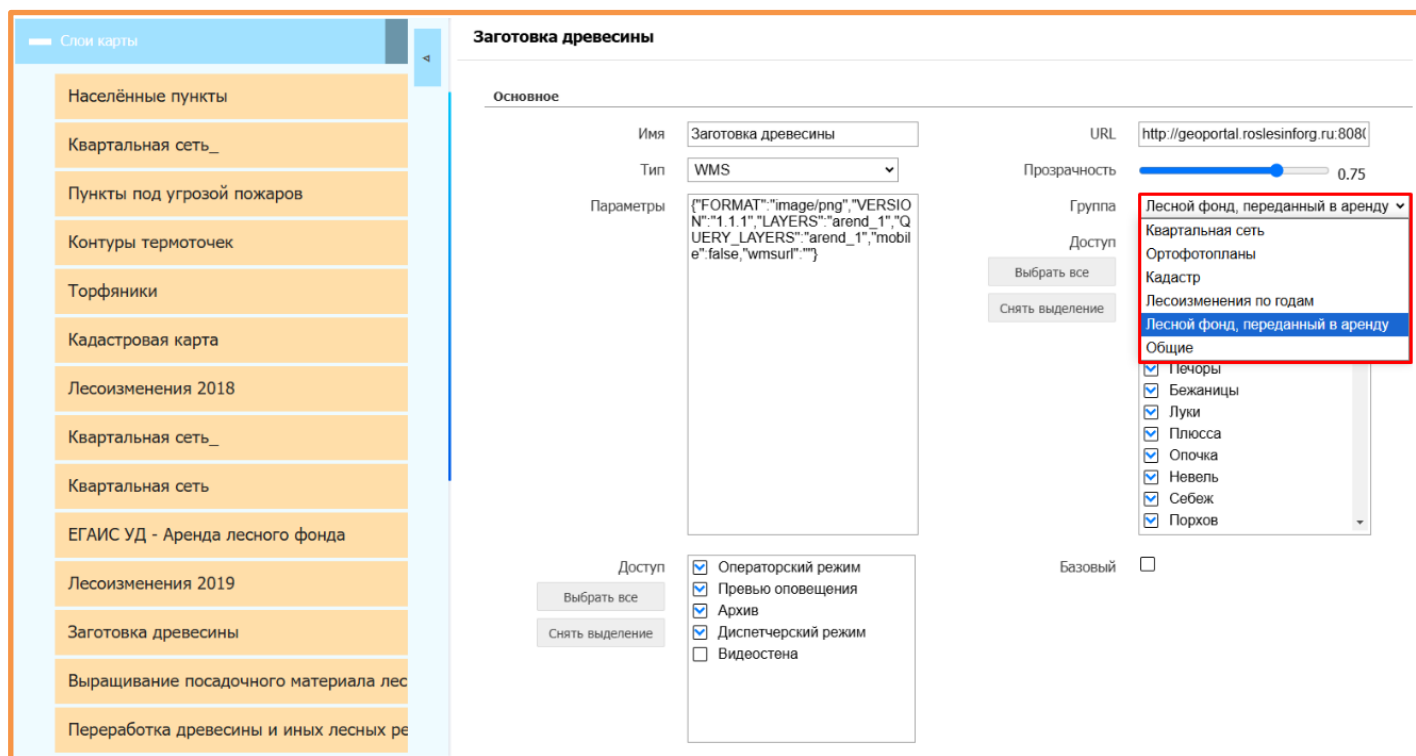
Слои карты

Населённые пункты
Квартальная сеть_
Пункты под угрозой пожаров
Контуры термоточек
Торфяники
Кадастровая карта
Лесоизменения 2018
Квартальная сеть_
Квартальная сеть
ЕГАИС УД - Аренда лесного фонда
Лесоизменения 2019
Заготовка древесины
Выращивание посадочного материала лес
Переработка древесины и иных лесных ре

Заготовка древесины

Основное

Имя Заготовка древесины
Тип WMS
Параметры {"FORMAT":"image/png","VERSION":"1.1.1","LAYERS":"arend_1","QUERY_LAYERS":"arend_1","mobile":false,"wmsurl":""}

URL http://geoportal.roslesinforg.ru:808(
Прозрачность 0.75
Группа Лесной фонд, переданный в аренду
Квартальная сеть
Ортофотопланы
Кадастр
Лесоизменения по годам
Лесной фонд, переданный в аренду
Общие
Доступ
Выбрать все
Снять выделение
Печоры
Бежаницы
Луки
Плюсса
Опочка
Невель
Себеж
Порхов

Доступ
Выбрать все
Снять выделение
Операторский режим
Превью оповещения
Архив
Диспетчерский режим
Видеостена

Базовый